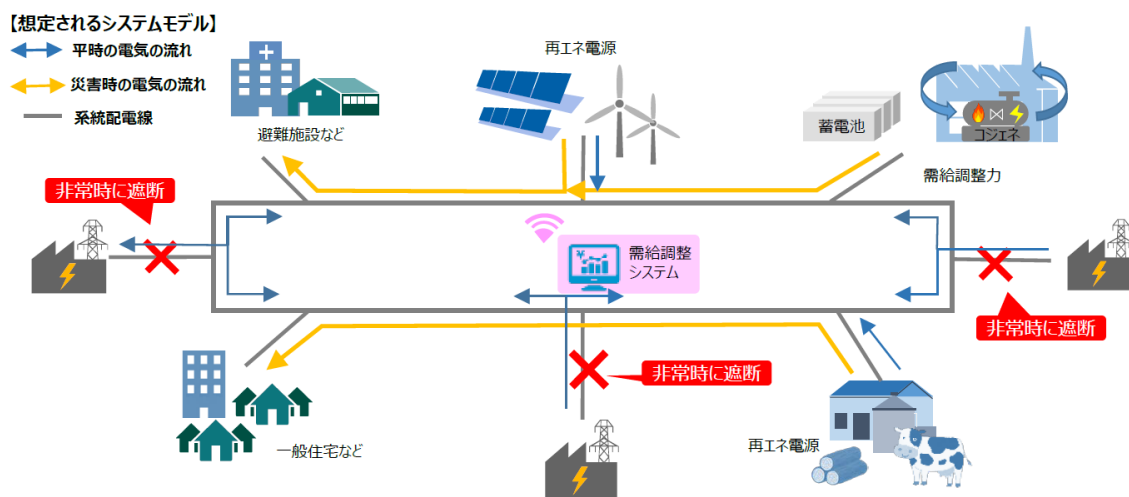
【想定されるシステムモデル】
平時の電気の流れ
災害時の電気の流れ
系統配電線

避難施設など
再エネ電源
蓄電池
コジェネ
需給調整力
非常時に遮断
需給調整システム
非常時に遮断
非常時に遮断
一般住宅など
再エネ電源